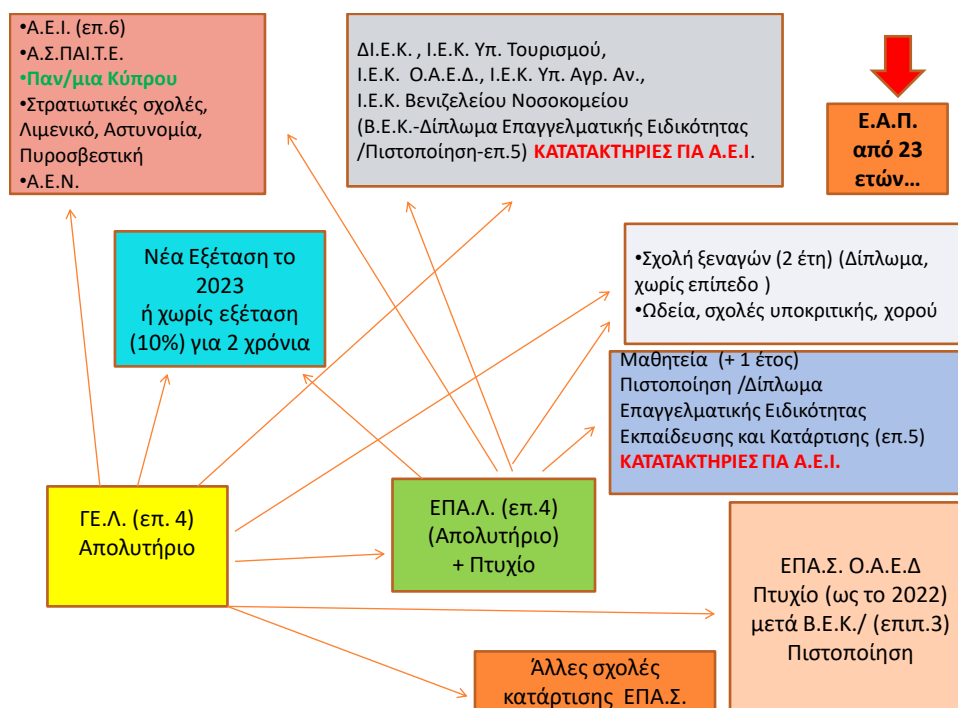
•Α.Ε.Ι. (επ.6)
•Α.Σ.ΠΑΙ.Τ.Ε.
•Παν/μια Κύπρου
•Στρατιωτικές σχολές, Λιμενικό, Αστυνομία, Πυροσβεστική
•Α.Ε.Ν.

ΔΙ.Ε.Κ. , Ι.Ε.Κ. Υπ. Τουρισμού, Ι.Ε.Κ. Ο.Α.Ε.Δ., Ι.Ε.Κ. Υπ. Αγρ. Αν., Ι.Ε.Κ. Βενιζελείου Νοσοκομείου (Β.Ε.Κ.-Δίπλωμα Επαγγελματικής Ειδικότητας /Πιστοποίηση-επ.5) ΚΑΤΑΤΑΚΤΗΡΙΕΣ ΓΙΑ Α.Ε.Ι.

Ε.Α.Π. από 23 ετών…

Νέα Εξέταση το 2023 ή χωρίς εξέταση (10%) για 2 χρόνια

•Σχολή ξεναγών (2 έτη) (Δίπλωμα, χωρίς επίπεδο )
•Ωδεία, σχολές υποκριτικής, χορού

Μαθητεία (+ 1 έτος) Πιστοποίηση /Δίπλωμα Επαγγελματικής Ειδικότητας Εκπαίδευσης και Κατάρτισης (επ.5) ΚΑΤΑΤΑΚΤΗΡΙΕΣ ΓΙΑ Α.Ε.Ι.

ΓΕ.Λ. (επ. 4) Απολυτήριο

ΕΠΑ.Λ. (επ.4) (Απολυτήριο) + Πτυχίο

ΕΠΑ.Σ. Ο.Α.Ε.Δ Πτυχίο (ως το 2022) μετά Β.Ε.Κ./ (επιπ.3) Πιστοποίηση

Άλλες σχολές κατάρτισης ΕΠΑ.Σ.